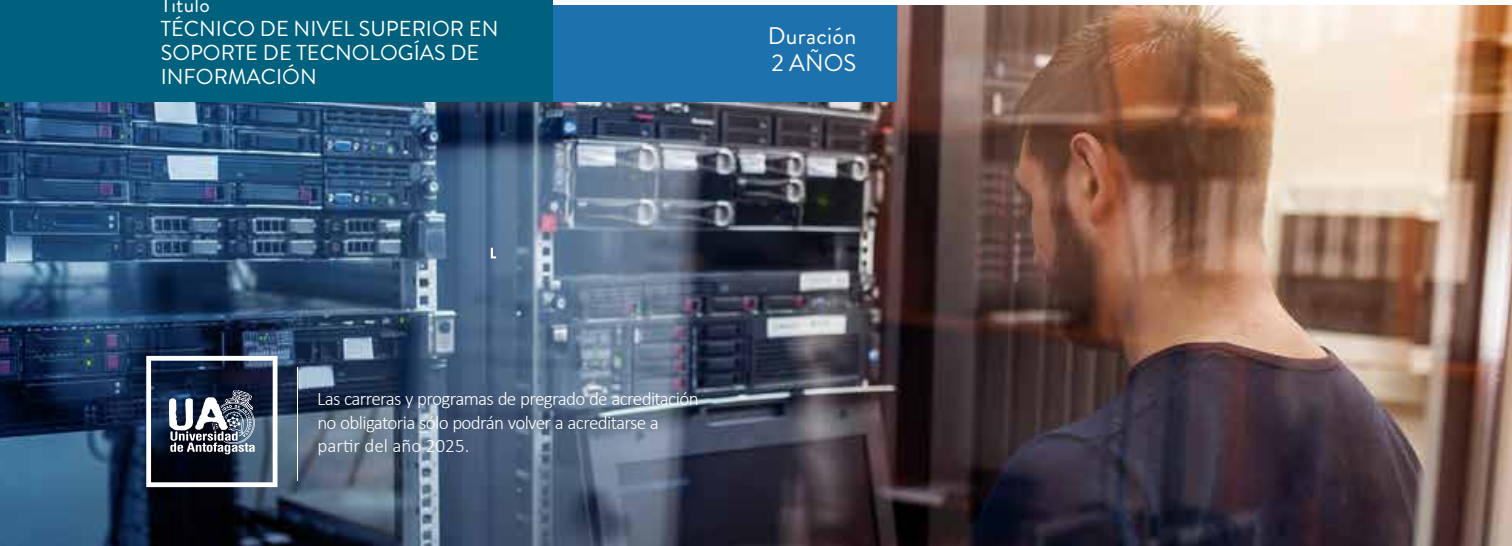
Título
TÉCNICO DE NIVEL SUPERIOR EN SOPORTE DE TECNOLOGÍAS DE INFORMACIÓN

Duración
2 AÑOS

UA
Universidad de Antofagasta

Las carreras y programas de pregrado de acreditación no obligatoria solo podrán volver a acreditarse a partir del año 2025.